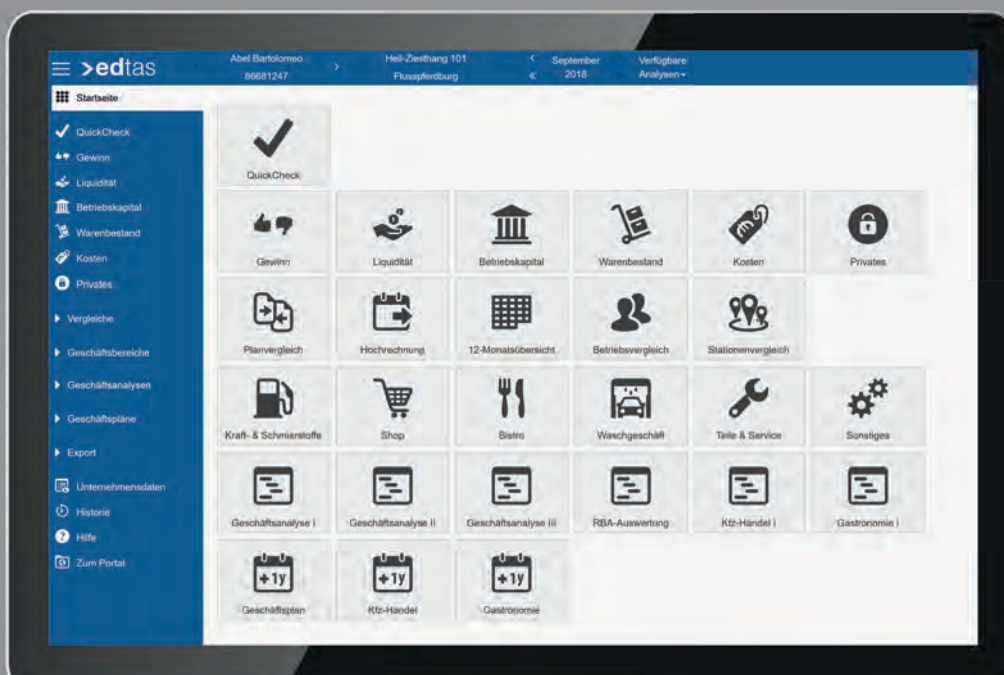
>edtas

Abel Bartolomeo
86681247

Heil-Ziesthang 101
Flusspferdburg

September
2018

Verfügbare
Analysen

Startseite

QuickCheck
Gewinn
Liquidität
Betriebskapital
Warenbestand
Kosten
Privates
Vergleiche
Geschäftsbereiche
Geschäftsanalysen
Geschäftspläne
Export
Unternehmensdaten
Historie
Hilfe
Zum Portal

QuickCheck

Gewinn
Liquidität
Betriebskapital
Warenbestand
Kosten
Privates

Planvergleich
Hochrechnung
12-Monatsübersicht
Betriebsvergleich
Stationenvergleich

Kraft- & Schmierstoffe
Shop
Bistro
Waschgeschäft
Teile & Service
Sonstiges

Geschäftsanalyse I
Geschäftsanalyse II
Geschäftsanalyse III
RBA-Auswertung
Kfz-Handel I
Gastronomie I

+1y
Geschäftsplan
+1y
Kfz-Handel
+1y
Gastronomie